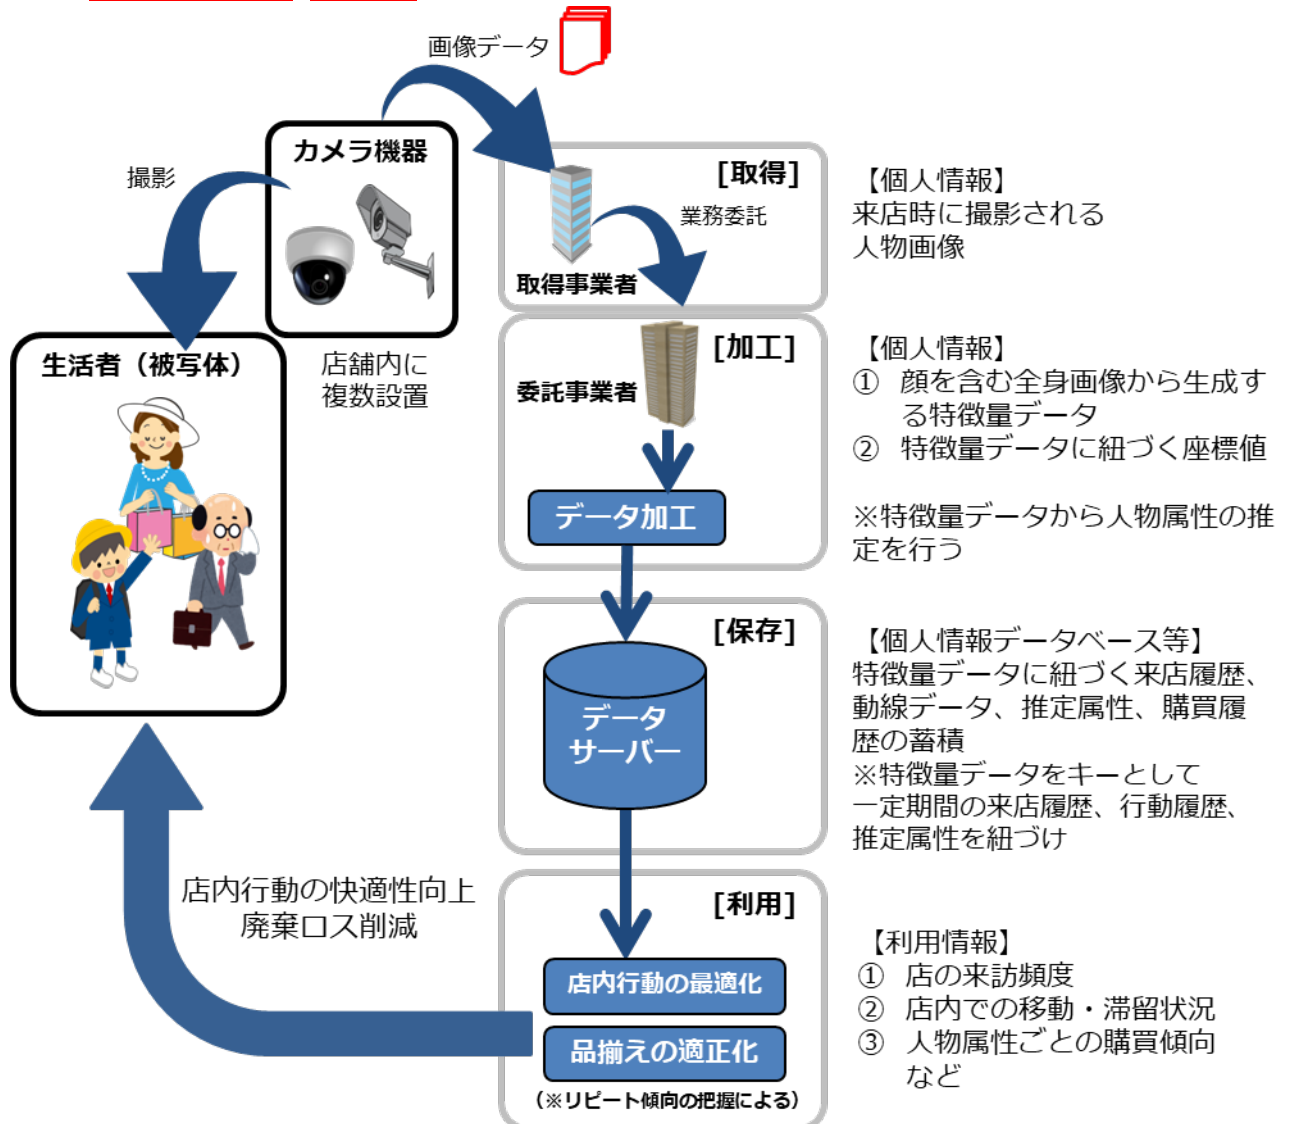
画像データ

カメラ機器

撮影

生活者（被写体）

店舗内に複数設置

[取得]

業務委託

取得事業者

【個人情報】
来店時に撮影される人物画像

[加工]

委託事業者

データ加工

【個人情報】
① 顔を含む全身画像から生成する特徴量データ
② 特徴量データに紐づく座標値

※特徴量データから人物属性の推定を行う

[保存]

データサーバー

【個人情報データベース等】
特徴量データに紐づく来店履歴、動線データ、推定属性、購買履歴の蓄積
※特徴量データをキーとして一定期間の来店履歴、行動履歴、推定属性を紐づけ

[利用]

店内行動の最適化

品揃えの適正化

（※リピート傾向の把握による）

店内行動の快適性向上
廃棄ロス削減

【利用情報】
① 店の来訪頻度
② 店内での移動・滞留状況
③ 人物属性ごとの購買傾向
など